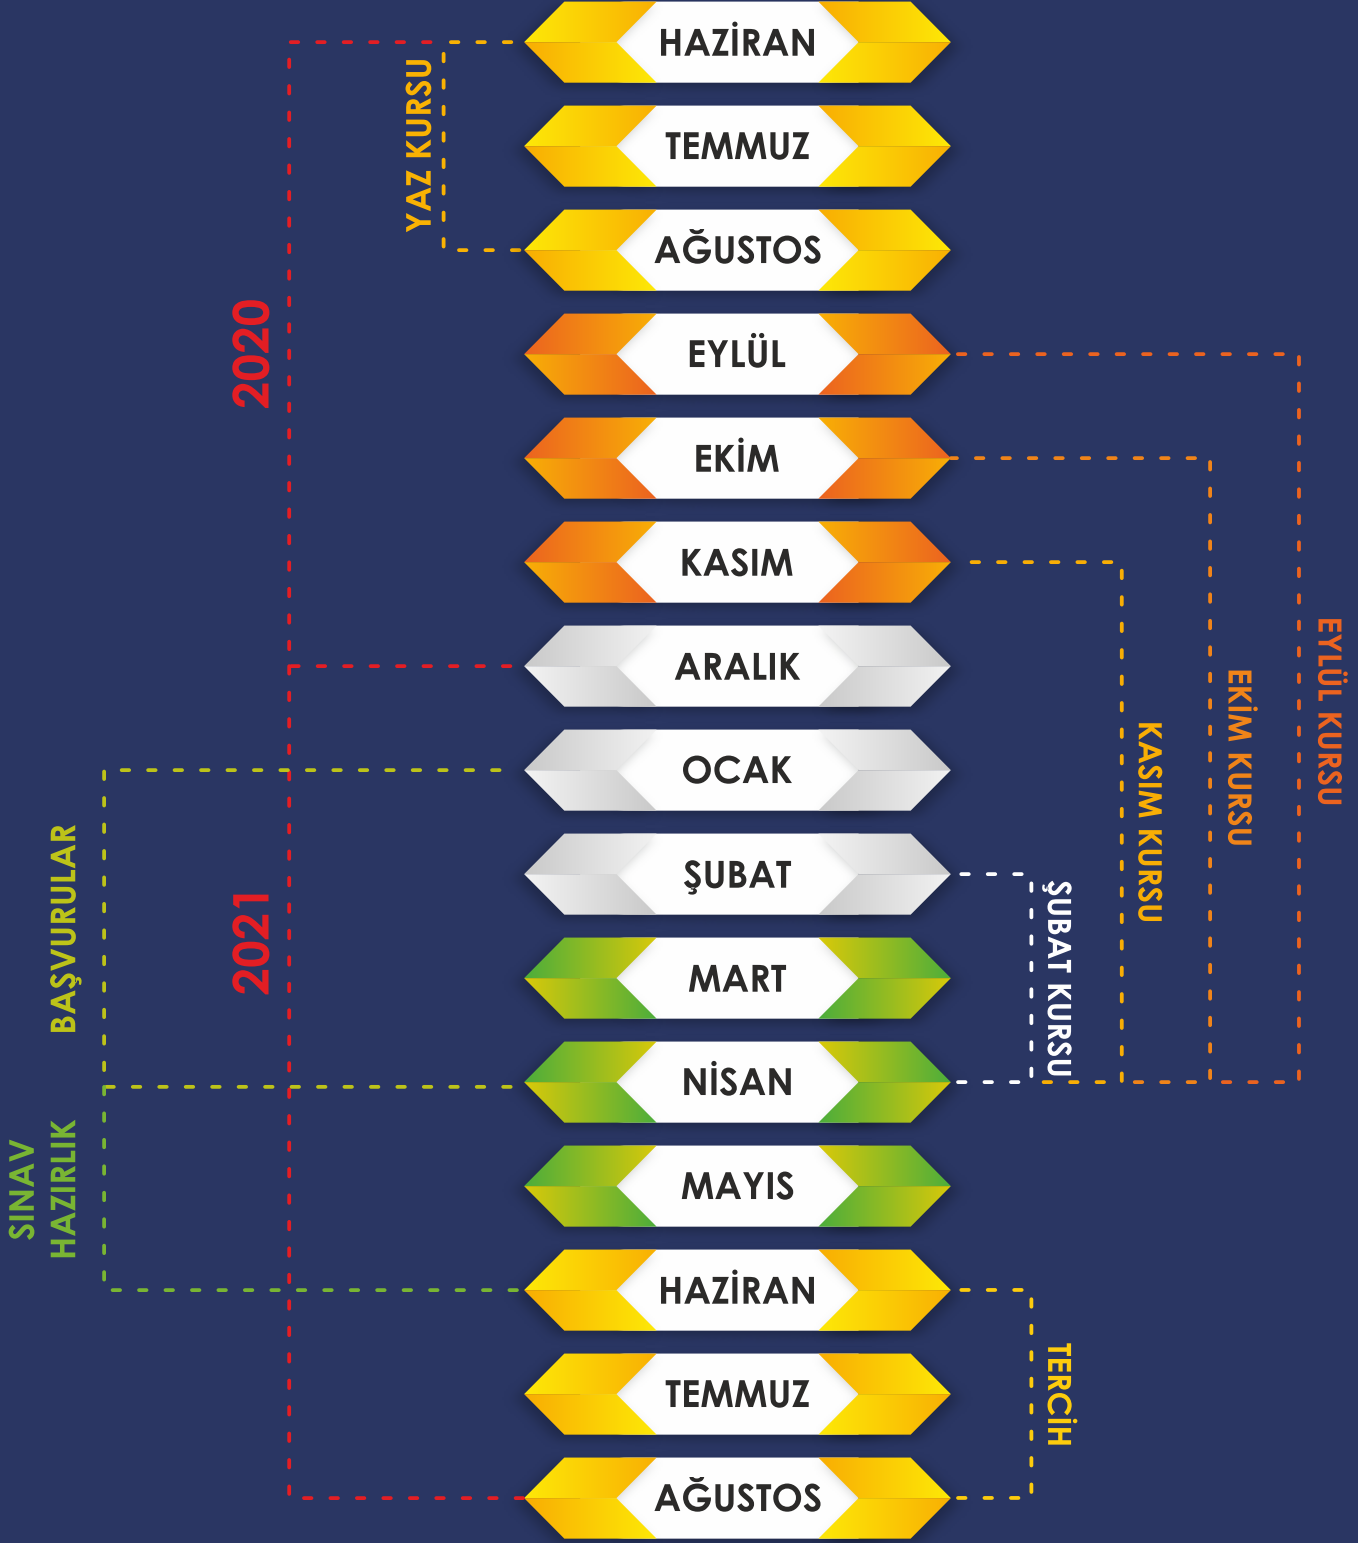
2020

YAZ KURSU

HAZİRAN

TEMMUZ

AĞUSTOS

EYLÜL

EKİM

KASIM

ARALIK

OCAK

ŞUBAT

MART

NİSAN

MAYIS

HAZİRAN

TEMMUZ

AĞUSTOS

EYLÜL KURSU

EKİM KURSU

KASIM KURSU

ŞUBAT KURSU

2021

BAŞVURULAR

SINAV HAZIRLIK

TERCİH